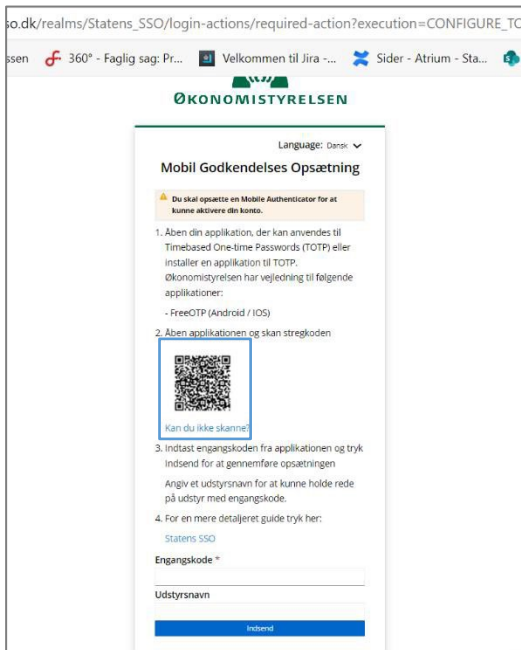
o.dk/realms/Statens_SSO/login-actions/required-action?execution=CONFIGURE_T

ssen 360° - Faglig sag: Pr... Velkommen til Jira -... Sider - Atrium - Sta...

ØKONOMISTYRELSEN

Language: Dansk

Mobil Godkendelses Opsætning

Du skal opsætte en Mobile Authenticator for at kunne aktivere din konto.

1. Åben din applikation, der kan anvendes til Timebased One-time Passwords (TOTP) eller installer en applikation til TOTP. Økonomistyrelsen har vejledning til følgende applikationer:

- FreeOTP (Android / IOS)

2. Åben applikationen og skan stregkoden

Kan du ikke skanne?

3. Indtast engangskoden fra applikationen og tryk Indsend for at gennemføre opsætningen

Angiv et udstyrsnavn for at kunne holde rede på udstyr med engangskode.

4. For en mere detaljeret guide tryk her:

Statens SSO

Engangskode *

Udstyrsnavn

Indsend